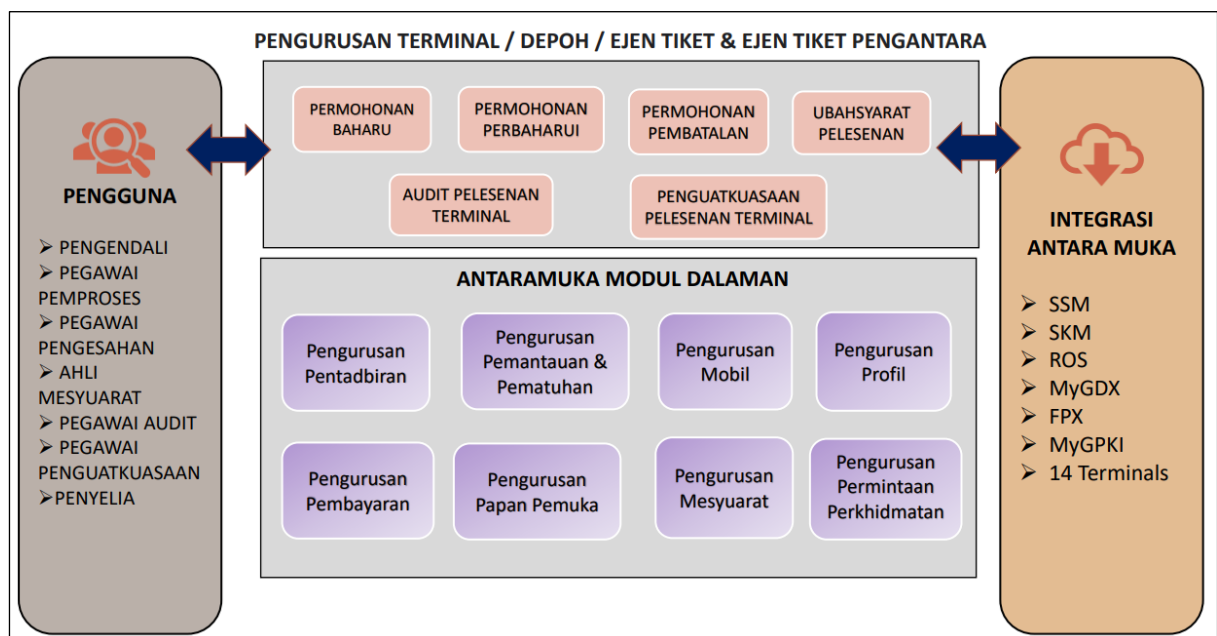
PENGGUNA

➢ PENGENDALI
➢ PEGAWAI PEMPROSES
➢ PEGAWAI PENGESAHAN
➢ AHLI MESYUARAT
➢ PEGAWAI AUDIT
➢ PEGAWAI PENGUATKUASAAN
➢PENYELIA

PENGURUSAN TERMINAL / DEPOH / EJEN TIKET & EJEN TIKET PENGANTARA

PERMOHONAN BAHARU

PERMOHONAN PERBAHARUI

PERMOHONAN PEMBATALAN

UBAHSYARAT PELESENAN

AUDIT PELESENAN TERMINAL

PENGUATKUASAAN PELESENAN TERMINAL

ANTARAMUKA MODUL DALAMAN

Pengurusan Pentadbiran

Pengurusan Pemantauan & Pematuhan

Pengurusan Mobil

Pengurusan Profil

Pengurusan Pembayaran

Pengurusan Papan Pemuka

Pengurusan Mesyuarat

Pengurusan Permintaan Perkhidmatan

INTEGRASI ANTARA MUKA

➢ SSM
➢ SKM
➢ ROS
➢ MyGDX
➢ FPX
➢ MyGPKI
➢ 14 Terminals